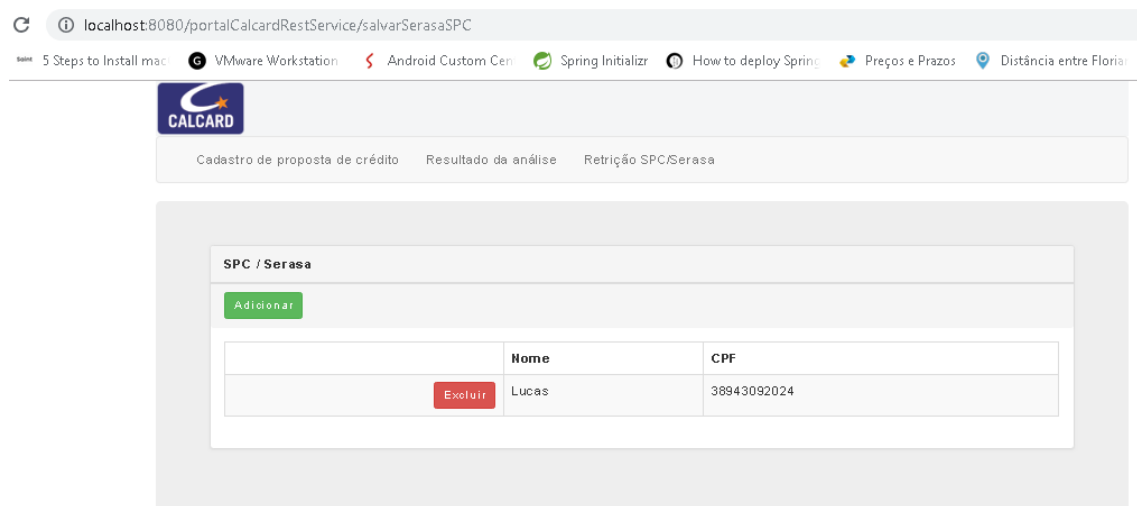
localhost:8080/portalCalcardRestService/salvarSerasaSPC

5 Steps to Install mac VMware Workstation Android Custom Cen Spring Initializr How to deploy Spring Preços e Prazos Distância entre Floria

CALCARD

Cadastro de proposta de crédito Resultado da análise Retrição SPC/Serasa

SPC / Serasa

Adicionar

| | Nome | CPF |
|---|---|---|
| Excluir | Lucas | 38943092024 |